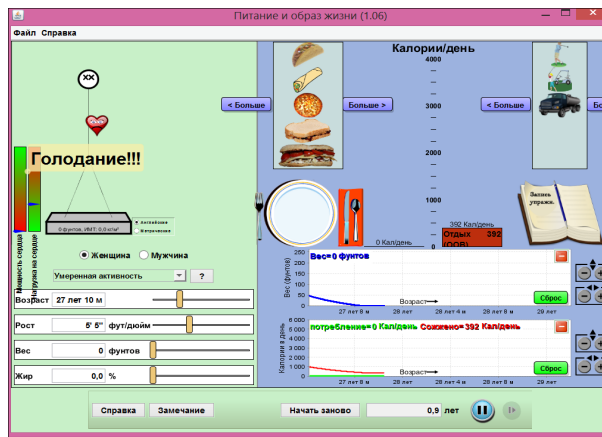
Питание и образ жизни (1.06)

Файл Справка

Голодание!!!

Мощность сердца
Нагрузка на сердце

0 фунтов, ИМТ: 0,0 кг/м²

Липиды
Вода

Женщина Мужчина

Умеренная активность ?

Возраст 27 лет 10 м

Рост 5' 5" фут/дюйм

Вес 0 фунтов

Жир 0,0 %

< Больше Больше >

Калории/день

4000
3000
2000
1000

0 Кал/день

392 Кал/день
Отдых 392
(ООВ)

< Больше Больше >

Запись упражн.

Вес=0 фунтов

Вес (фунтов)
250
200
150
100
50
0

Возраст

Сброс

27 лет 8 м 28 лет 28 лет 4 м 28 лет 8 м 29 лет

потребление=0 Кал/день Сожжено=392 Кал/день

Калории в день
3000
2000
1000
0

Возраст

Сброс

27 лет 8 м 28 лет 28 лет 4 м 28 лет 8 м 29 лет

Справка Замечание Начать заново 0,9 лет